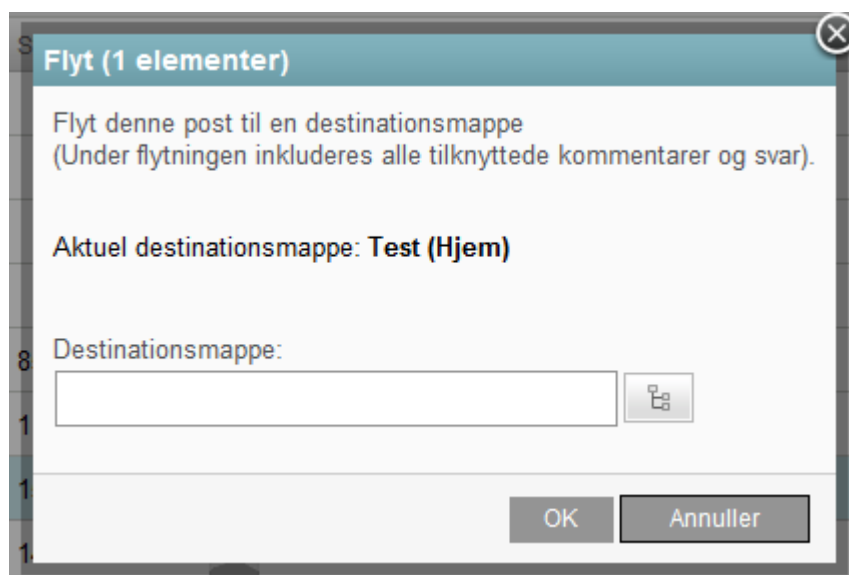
Flyt (1 elementer)

Flyt denne post til en destinationsmappe
(Under flytningen inkluderes alle tilknyttede kommentarer og svar).

Aktuel destinationsmappe: **Test (Hjem)**

Destinationsmappe:

OK Annuller